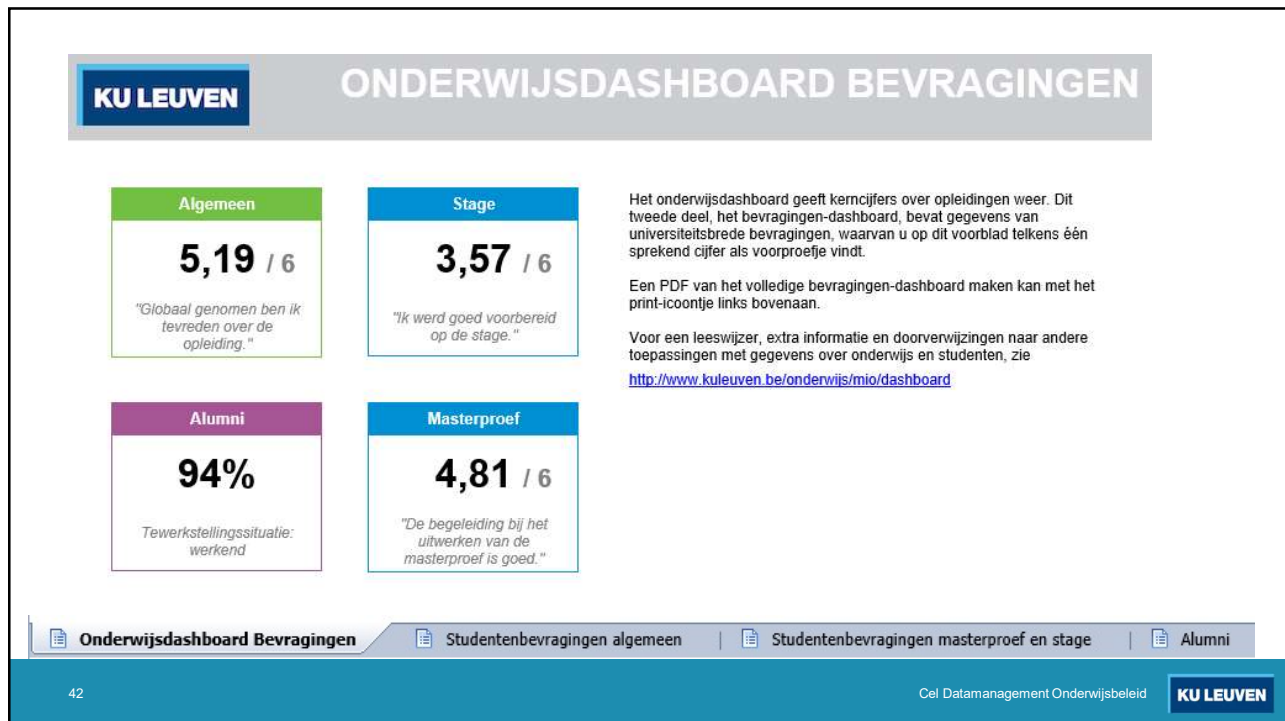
KU LEUVEN

ONDERWIJSDASHBOARD BEVRAGINGEN

Algemeen

5,19 / 6

"Globaal genomen ben ik tevreden over de opleiding."

Stage

3,57 / 6

"Ik werd goed voorbereid op de stage."

Alumni

94%

Tewerkstellingssituatie: werkend

Masterproef

4,81 / 6

"De begeleiding bij het uitwerken van de masterproef is goed."

Het onderwijsdashboard geeft kerncijfers over opleidingen weer. Dit tweede deel, het bevragingen-dashboard, bevat gegevens van universiteitsbrede bevragingen, waarvan u op dit voorblad telkens één sprekend cijfer als voorproefje vindt.

Een PDF van het volledige bevragingen-dashboard maken kan met het print-icoontje links bovenaan.

Voor een leeswijzer, extra informatie en doorverwijzingen naar andere toepassingen met gegevens over onderwijs en studenten, zie

http://www.kuleuven.be/onderwijs/mio/dashboard

Onderwijsdashboard Bevragingen | Studentenbevragingen algemeen | Studentenbevragingen masterproef en stage | Alumni

42

Cel Datamanagement Onderwijsbeleid

KU LEUVEN